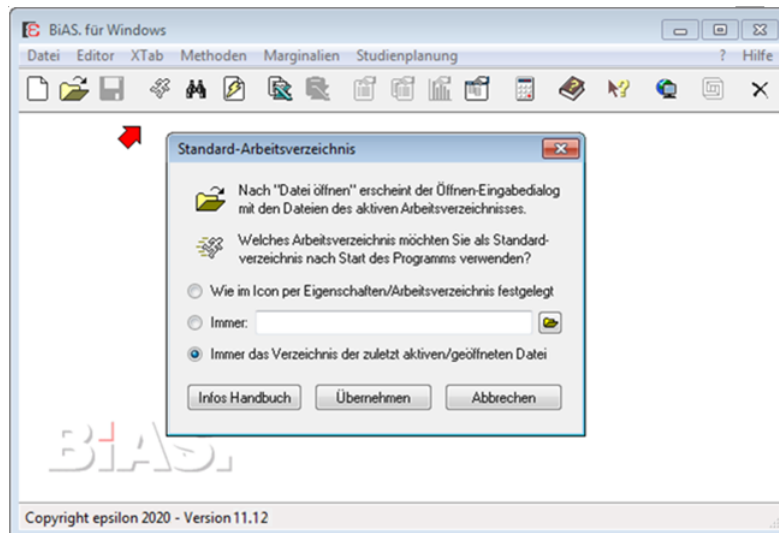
BiAS. für Windows

Datei Editor XTab Methoden Marginalien Studienplanung ? Hilfe

Standard-Arbeitsverzeichnis

Nach "Datei öffnen" erscheint der Öffnen-Eingabedialog mit den Dateien des aktiven Arbeitsverzeichnisses.

Welches Arbeitsverzeichnis möchten Sie als Standardverzeichnis nach Start des Programms verwenden?

Wie im Icon per Eigenschaften/Arbeitsverzeichnis festgelegt

Immer:

Immer das Verzeichnis der zuletzt aktiven/geöffneten Datei

Infos Handbuch Übernehmen Abbrechen

BiAS.

Copyright epsilon 2020 - Version 11.12